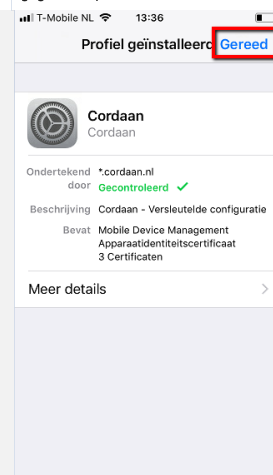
T-Mobile NL 13:36

Profiel geïnstalleerd Gereed

Cordaan
Cordaan

Ondertekend door *.cordaan.nl
Gecontroleerd ✓

Beschrijving Cordaan - Versleutelde configuratie

Bevat Mobile Device Management
Apparaatidentiteitscertificaat
3 Certificaten

Meer details